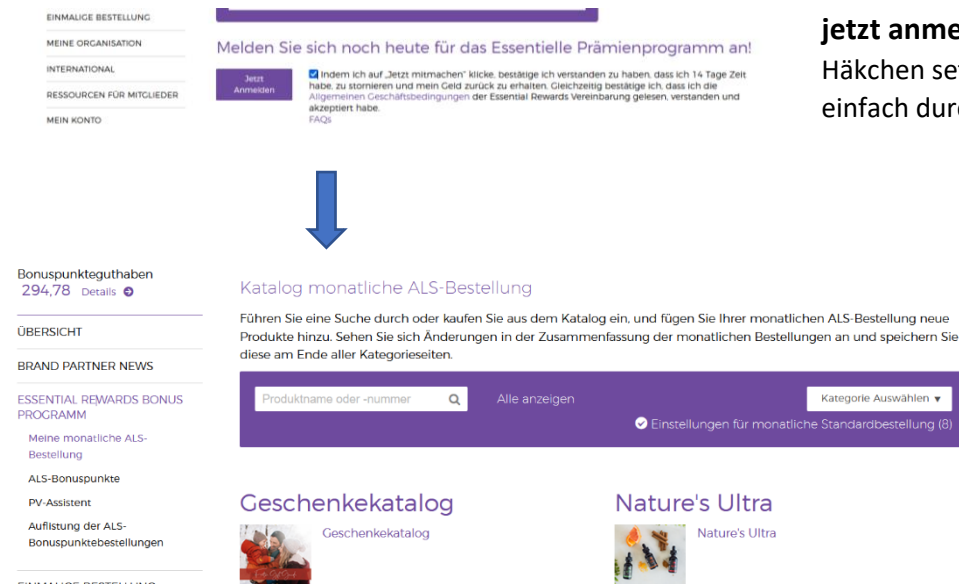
EINMALIGE BESTELLUNG
MEINE ORGANISATION
INTERNATIONAL
RESSOURCEN FÜR MITGLIEDER
MEIN KONTO

Melden Sie sich noch heute für das Essentielle Prämienprogramm an!

Jetzt Anmelden

Indem ich auf „Jetzt mitmachen" klicke, bestätige ich verstanden zu haben, dass ich 14 Tage Zeit habe, zu stornieren und mein Geld zurück zu erhalten. Gleichzeitig bestätige ich, dass ich die Allgemeinen Geschäftsbedingungen der Essential Rewards Vereinbarung gelesen, verstanden und akzeptiert habe.
FAQs

jetzt anme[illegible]
Häkchen se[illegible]
einfach dur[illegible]

Bonuspunkteguthaben
294,78 Details

ÜBERSICHT
BRAND PARTNER NEWS
ESSENTIAL REWARDS BONUS PROGRAMM
Meine monatliche ALS-Bestellung
ALS-Bonuspunkte
PV-Assistent
Auflistung der ALS-Bonuspunktebestellungen

Katalog monatliche ALS-Bestellung

Führen Sie eine Suche durch oder kaufen Sie aus dem Katalog ein, und fügen Sie Ihrer monatlichen ALS-Bestellung neue Produkte hinzu. Sehen Sie sich Änderungen in der Zusammenfassung der monatlichen Bestellungen an und speichern Sie diese am Ende aller Kategorieseiten.

Produktname oder -nummer
Alle anzeigen
Kategorie Auswählen
Einstellungen für monatliche Standardbestellung (8)

Geschenkekatalog
Geschenkekatalog

Nature's Ultra
Nature's Ultra